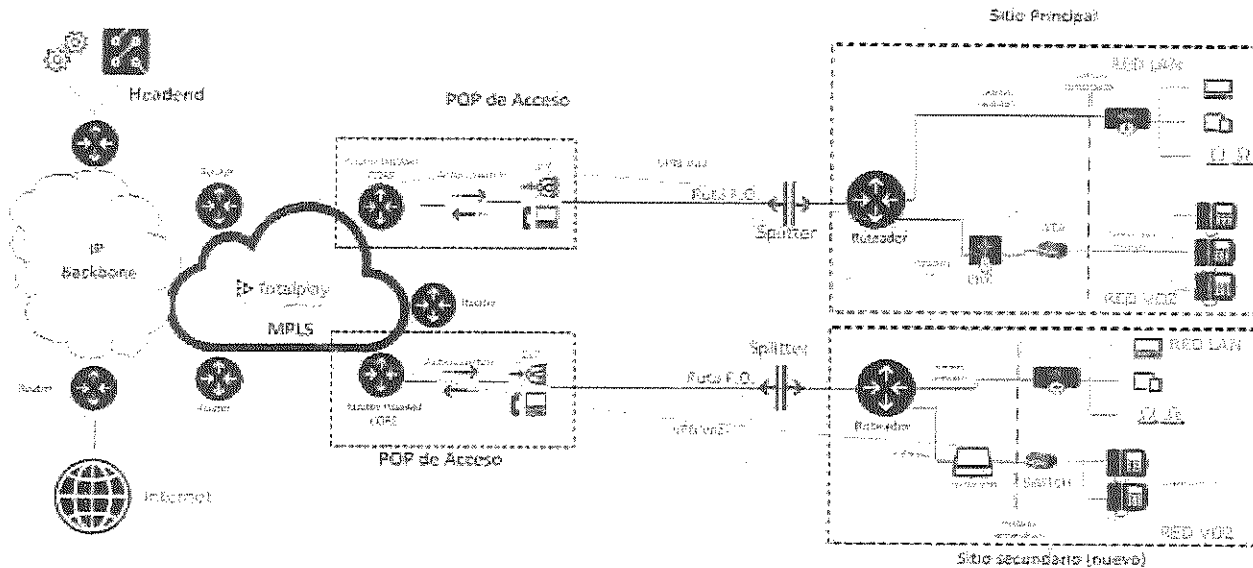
Sitio Principal

Headend

POP de Acceso

RED LAN

IP Backbone

Router

Router

Router

Router

Ruta F.O.

Splitter

Ruteador

RED VOZ

totalplay

MPLS

Splitter

RED LAN

Ruta F.O.

Ruteador

Switch

POP de Acceso

RED VOZ

Internet

Sitio secundario (nuevo)